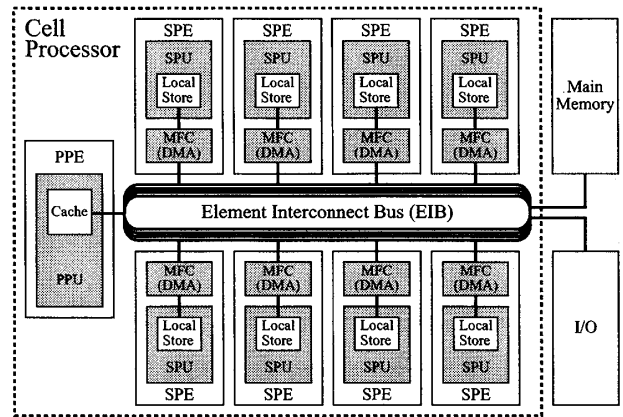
Cell Processor

SPE
SPU
Local Store
MFC (DMA)

SPE
SPU
Local Store
MFC (DMA)

SPE
SPU
Local Store
MFC (DMA)

SPE
SPU
Local Store
MFC (DMA)

Main Memory

PPE
Cache
PPU

Element Interconnect Bus (EIB)

MFC (DMA)
Local Store
SPU
SPE

MFC (DMA)
Local Store
SPU
SPE

MFC (DMA)
Local Store
SPU
SPE

MFC (DMA)
Local Store
SPU
SPE

I/O